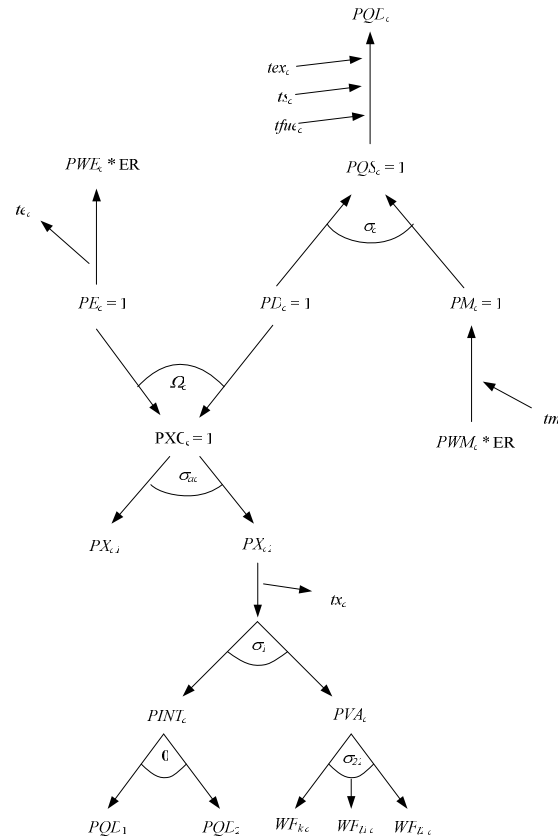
$PQD_c$

$tex_c$

$ts_c$

$tfue_c$

$PWE_c$ * ER

$PQS_c = 1$

$te_c$

$\sigma_c$

$PE_c = 1$

$PD_c = 1$

$PM_c = 1$

$\Omega_c$

$tm$

PXC$_c$ = 1

$PWM_c$ * ER

$\sigma_{ac}$

$PX_{c1}$

$PX_{c2}$

$tx_c$

$\sigma_1$

$PINT_c$

$PVA_c$

0

$\sigma_{2c}$

$PQD_1$

$PQD_2$

$WF_{kc}$

$WF_{Dc}$

$WF_{Lc}$